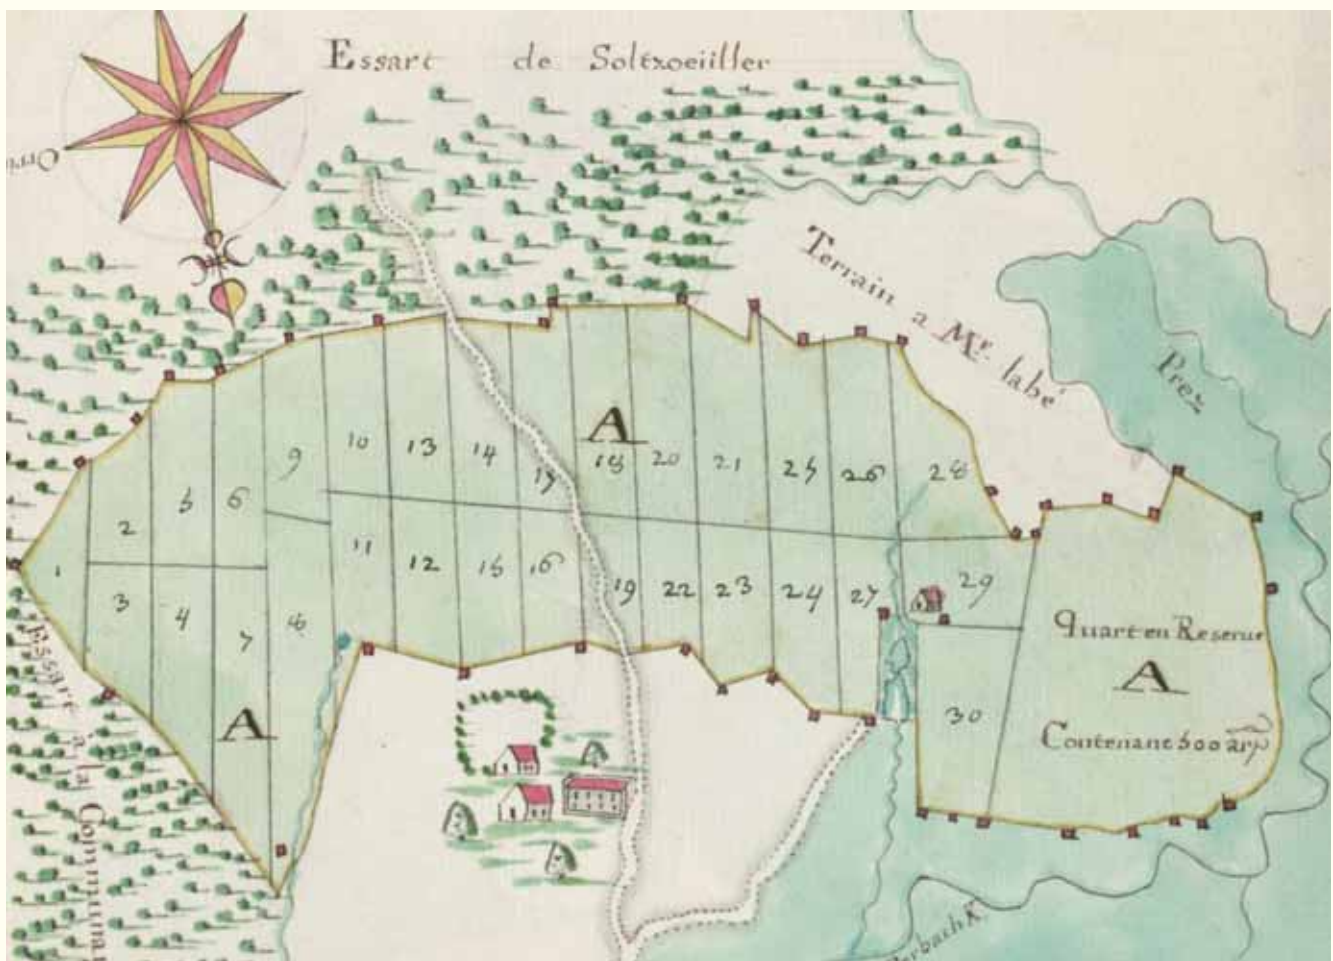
Essart de Soltzoeiiller

Orie

Terrain a Mr. labé

Prez

A

1 2 3 4 5 6 7 8 9 10 11 12 13 14 15 16 17 18 19 20 21 22 23 24 25 26 27 28 29 30

A

Essart de la Commun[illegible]

Quart en Reserue

A

Contenant 500 arp.

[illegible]erbach R.